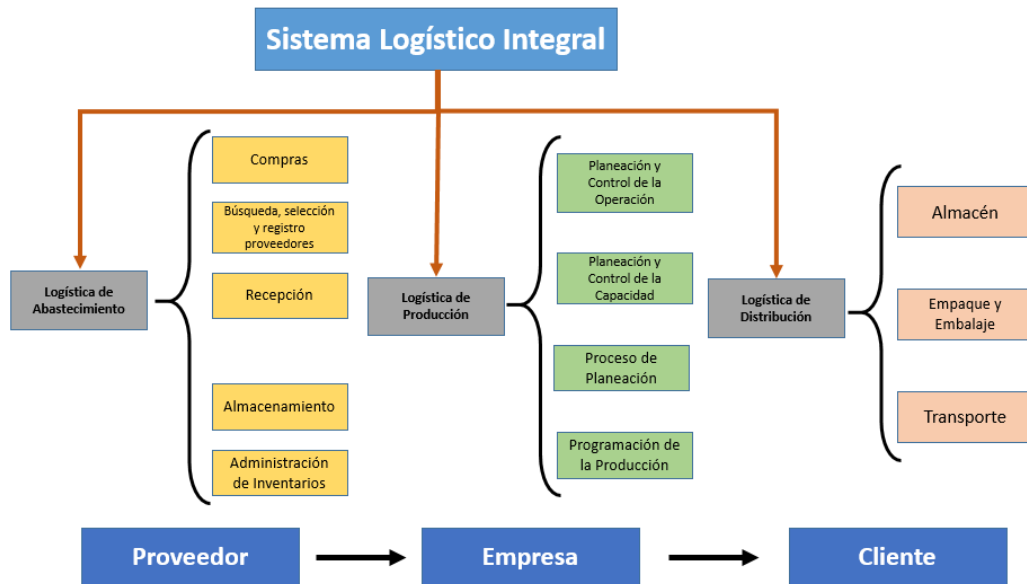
Sistema Logístico Integral

Logística de Abastecimiento

Compras

Búsqueda, selección y registro proveedores

Recepción

Almacenamiento

Administración de Inventarios

Logística de Producción

Planeación y Control de la Operación

Planeación y Control de la Capacidad

Proceso de Planeación

Programación de la Producción

Logística de Distribución

Almacén

Empaque y Embalaje

Transporte

Proveedor

Empresa

Cliente